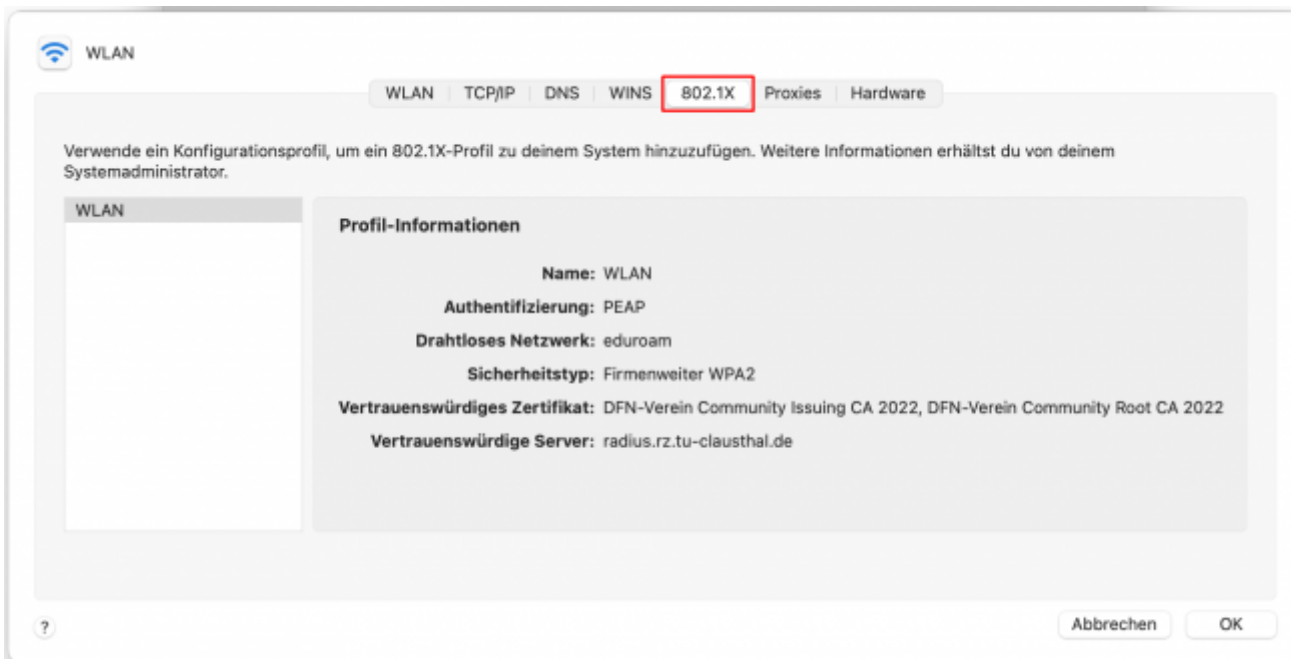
WLAN

WLAN | TCP/IP | DNS | WINS | 802.1X | Proxies | Hardware

Verwende ein Konfigurationsprofil, um ein 802.1X-Profil zu deinem System hinzuzufügen. Weitere Informationen erhältst du von deinem Systemadministrator.

WLAN

Profil-Informationen

Name: WLAN

Authentifizierung: PEAP

Drahtloses Netzwerk: eduroam

Sicherheitstyp: Firmenweiter WPA2

Vertrauenswürdiges Zertifikat: DFN-Verein Community Issuing CA 2022, DFN-Verein Community Root CA 2022

Vertrauenswürdige Server: radius.rz.tu-clausthal.de

?

Abbrechen

OK